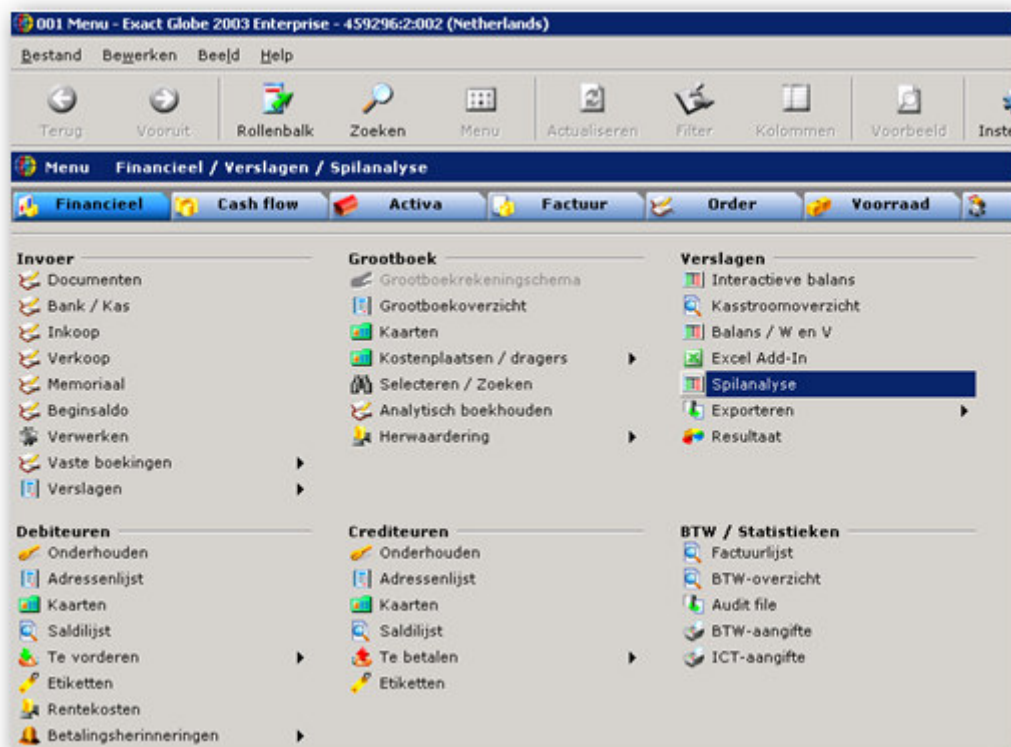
001 Menu - Exact Globe 2003 Enterprise - 459296:2:002 (Netherlands)

Bestand Bewerken Beeld Help

Terug Vooruit Rollenbalk Zoeken Menu Actualiseren Filter Kolommen Voorbeeld Inst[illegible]

Menu Financieel / Verslagen / Spilanalyse

Financieel Cash flow Activa Factuur Order Voorraad

Invoer
Documenten
Bank / Kas
Inkoop
Verkoop
Memoriaal
Beginsaldo
Verwerken
Vaste boekingen
Verslagen

Grootboek
Grootboekrekeningschema
Grootboekoverzicht
Kaarten
Kostenplaatsen / dragers
Selecteren / Zoeken
Analytisch boekhouden
Herwaardering

Verslagen
Interactieve balans
Kasstroomoverzicht
Balans / W en V
Excel Add-In
Spilanalyse
Exporteren
Resultaat

Debiteuren
Onderhouden
Adressenlijst
Kaarten
Saldilijst
Te vorderen
Etiketten
Rentekosten
Betalingsherinneringen

Crediteuren
Onderhouden
Adressenlijst
Kaarten
Saldilijst
Te betalen
Etiketten

BTW / Statistieken
Factuurlijst
BTW-overzicht
Audit file
BTW-aangifte
ICT-aangifte